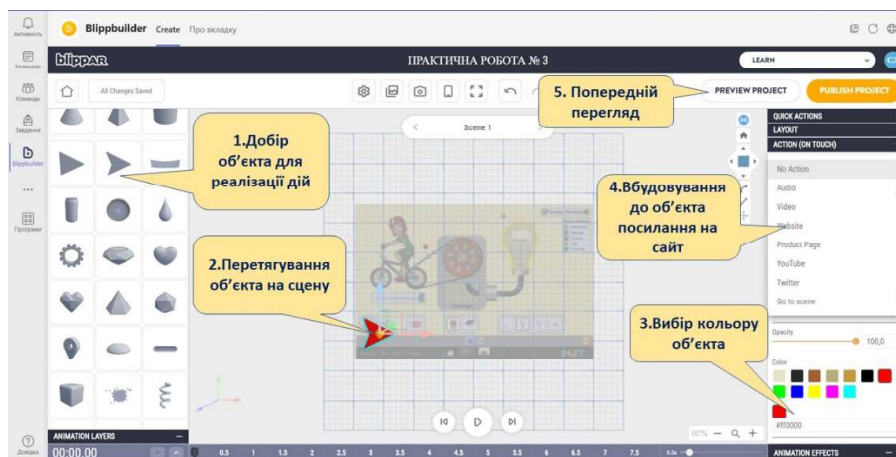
Активність
Календар
Команди
Завдання
Blippbuilder
Програми
Довідка

Blippbuilder Create Про вкладку

blippar

ПРАКТИЧНА РОБОТА № 3

LEARN

All Changes Saved

5. Попередній перегляд

PREVIEW PROJECT

PUBLISH PROJECT

Scene 1

QUICK ACTIONS
LAYOUT
ACTION (ON TOUCH)

No Action
Audio
Video
Website
Product Page
YouTube
Twitter
Go to scene

1.Добір об'єкта для реалізації дій

4.Вбудовування до об'єкта посилання на сайт

2.Перетягування об'єкта на сцену

3.Вибір кольору об'єкта

Opacity
100,0
Color
#ff0000

ANIMATION LAYERS
00:00.00
0.5 1 1.5 2 2.5 3 3.5 4 4.5 5 5.5 6 6.5 7 7.5
107%
ANIMATION EFFECTS